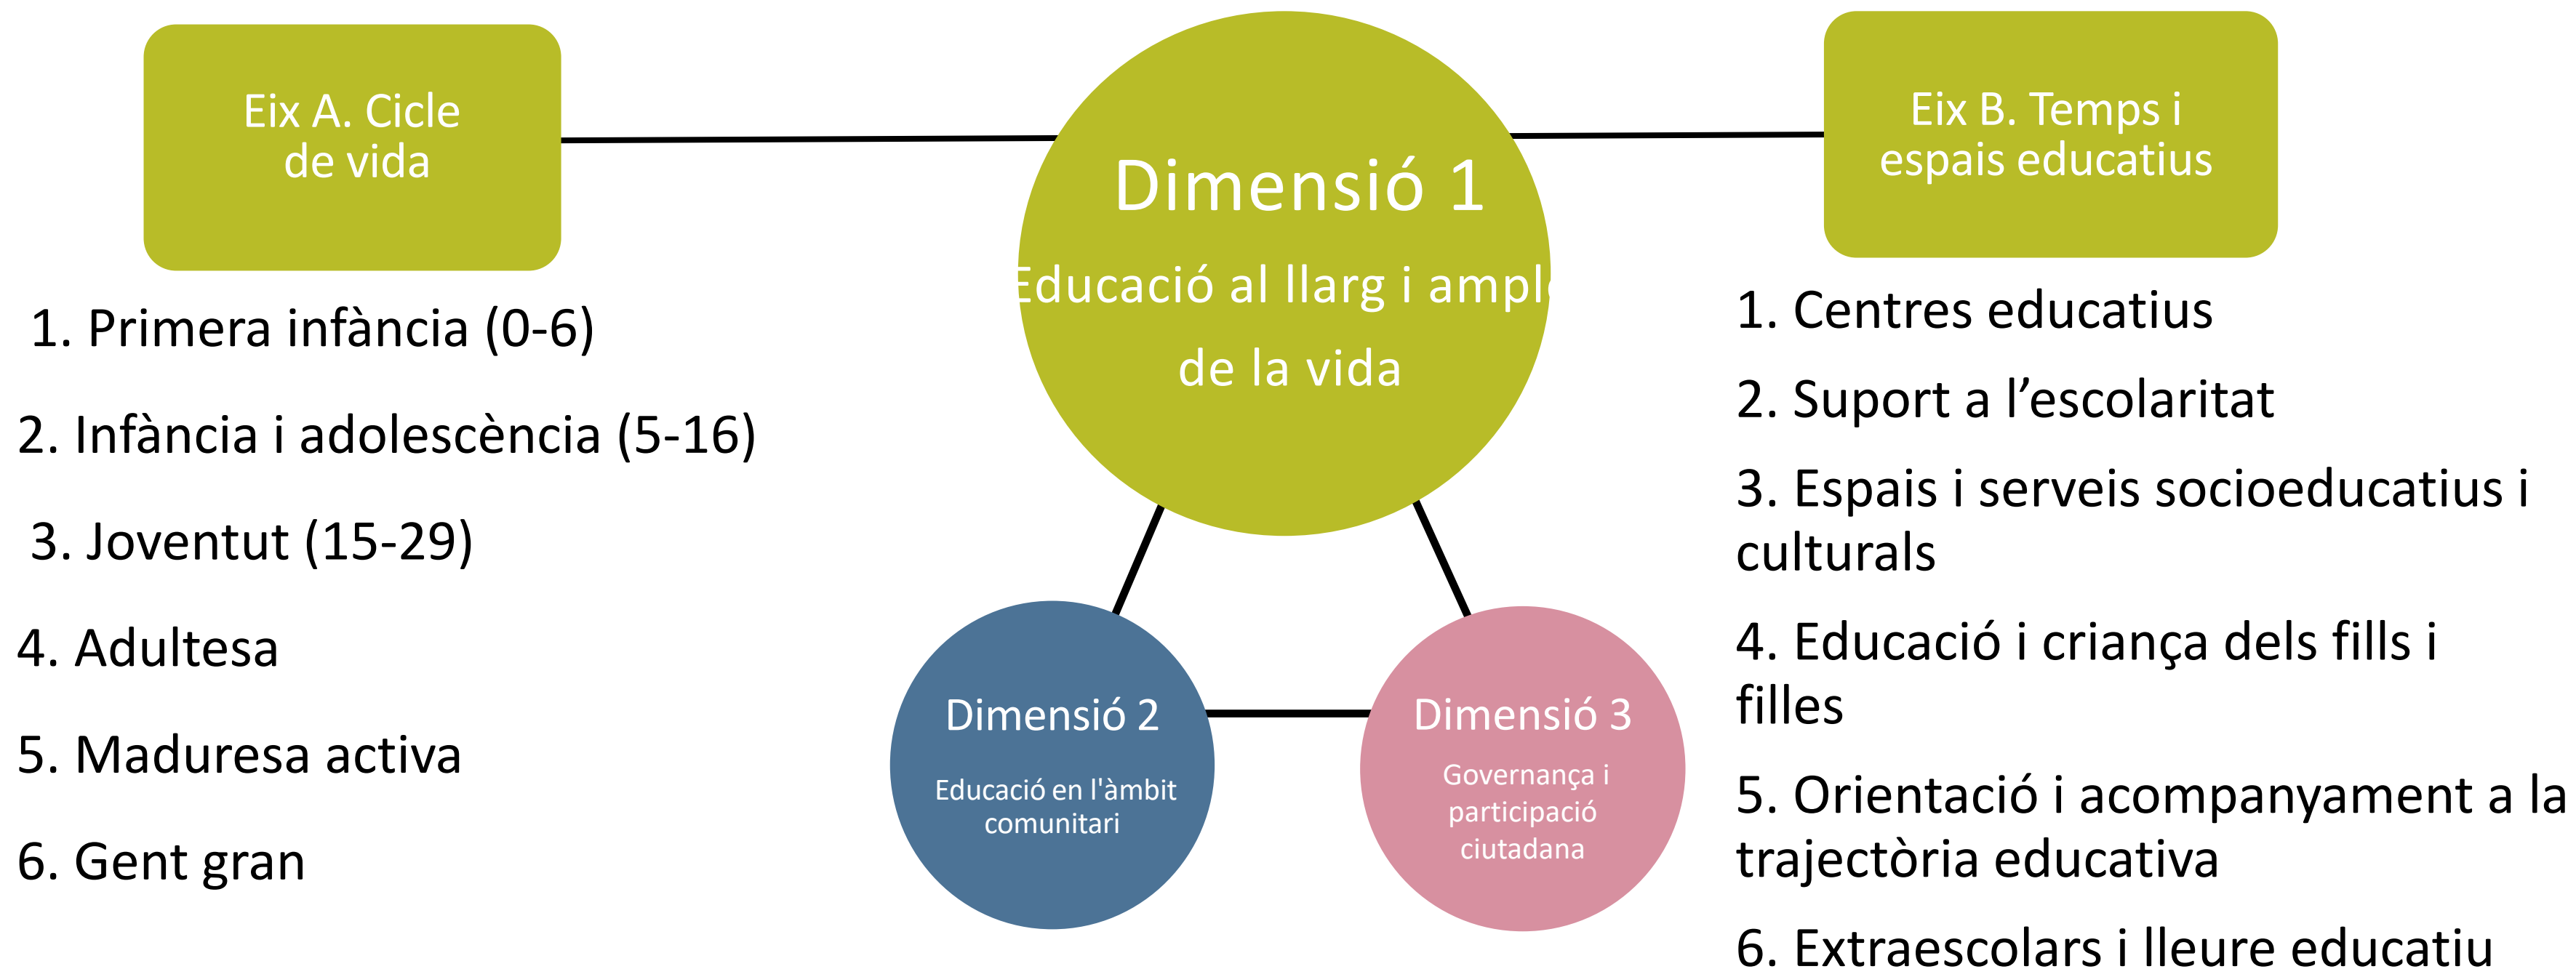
Eix A. Cicle de vida

1. Primera infància (0-6)

2. Infància i adolescència (5-16)

3. Joventut (15-29)

4. Adultesa

5. Maduresa activa

6. Gent gran

Dimensió 1

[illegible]ducació al llarg i ampl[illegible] de la vida

Dimensió 2

Educació en l'àmbit comunitari

Dimensió 3

Governança i participació ciutadana

Eix B. Temps i espais educatius

1. Centres educatius

2. Suport a l'escolaritat

3. Espais i serveis socioeducatius i culturals

4. Educació i criança dels fills i filles

5. Orientació i acompanyament a la trajectòria educativa

6. Extraescolars i lleure educatiu